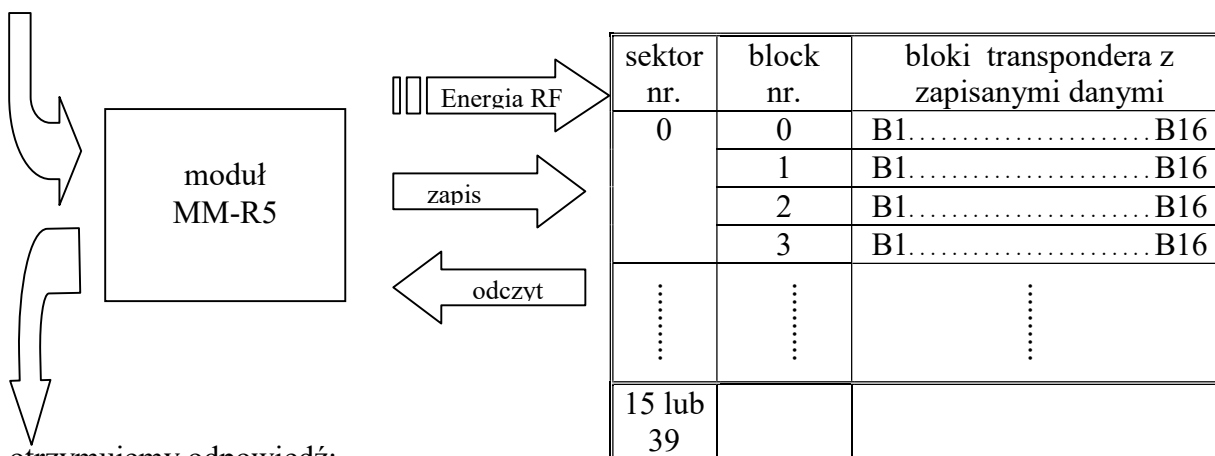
moduł MM-R5

Energia RF

zapis

odczyt

| sektor nr. | block nr. | bloki transpondera z zapisanymi danymi |
|---|---|---|
| 0 | 0 | B1........................B16 |
| | 1 | B1........................B16 |
| | 2 | B1........................B16 |
| | 3 | B1........................B16 |
| ⋮ | ⋮ | ⋮ |
| 15 lub 39 | | |

otrzymujemy odpowiedź: